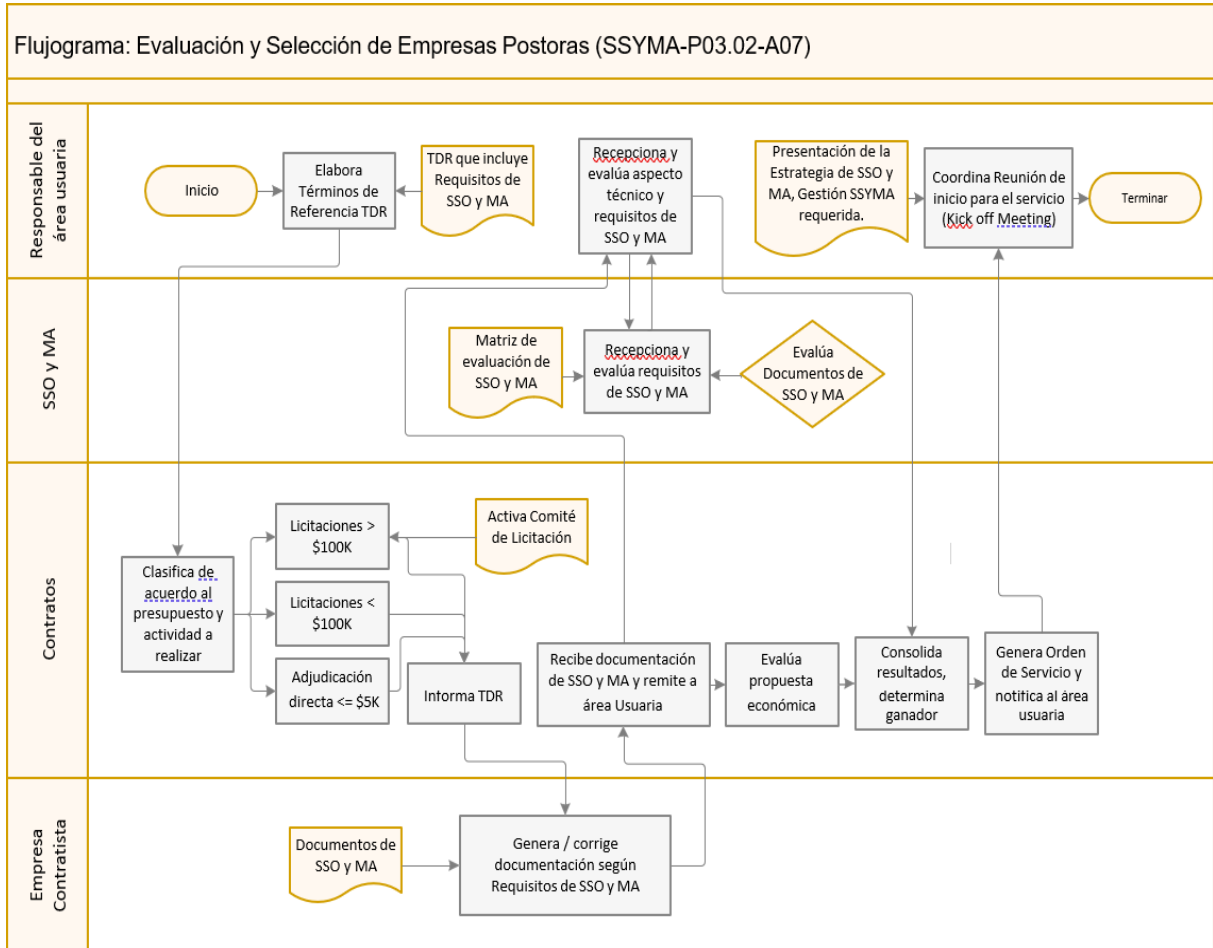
Flujograma: Evaluación y Selección de Empresas Postoras (SSYMA-P03.02-A07)

Responsable del área usuaria

Inicio

Elabora Términos de Referencia TDR

TDR que incluye Requisitos de SSO y MA

Recepciona y evalúa aspecto técnico y requisitos de SSO y MA

Presentación de la Estrategia de SSO y MA, Gestión SSYMA requerida.

Coordina Reunión de inicio para el servicio (Kick off Meeting)

Terminar

SSO y MA

Matriz de evaluación de SSO y MA

Recepciona y evalúa requisitos de SSO y MA

Evalúa Documentos de SSO y MA

Contratos

Clasifica de acuerdo al presupuesto y actividad a realizar

Licitaciones > $100K

Activa Comité de Licitación

Licitaciones < $100K

Adjudicación directa <= $5K

Informa TDR

Recibe documentación de SSO y MA y remite a área Usuaria

Evalúa propuesta económica

Consolida resultados, determina ganador

Genera Orden de Servicio y notifica al área usuaria

Empresa Contratista

Documentos de SSO y MA

Genera / corrige documentación según Requisitos de SSO y MA